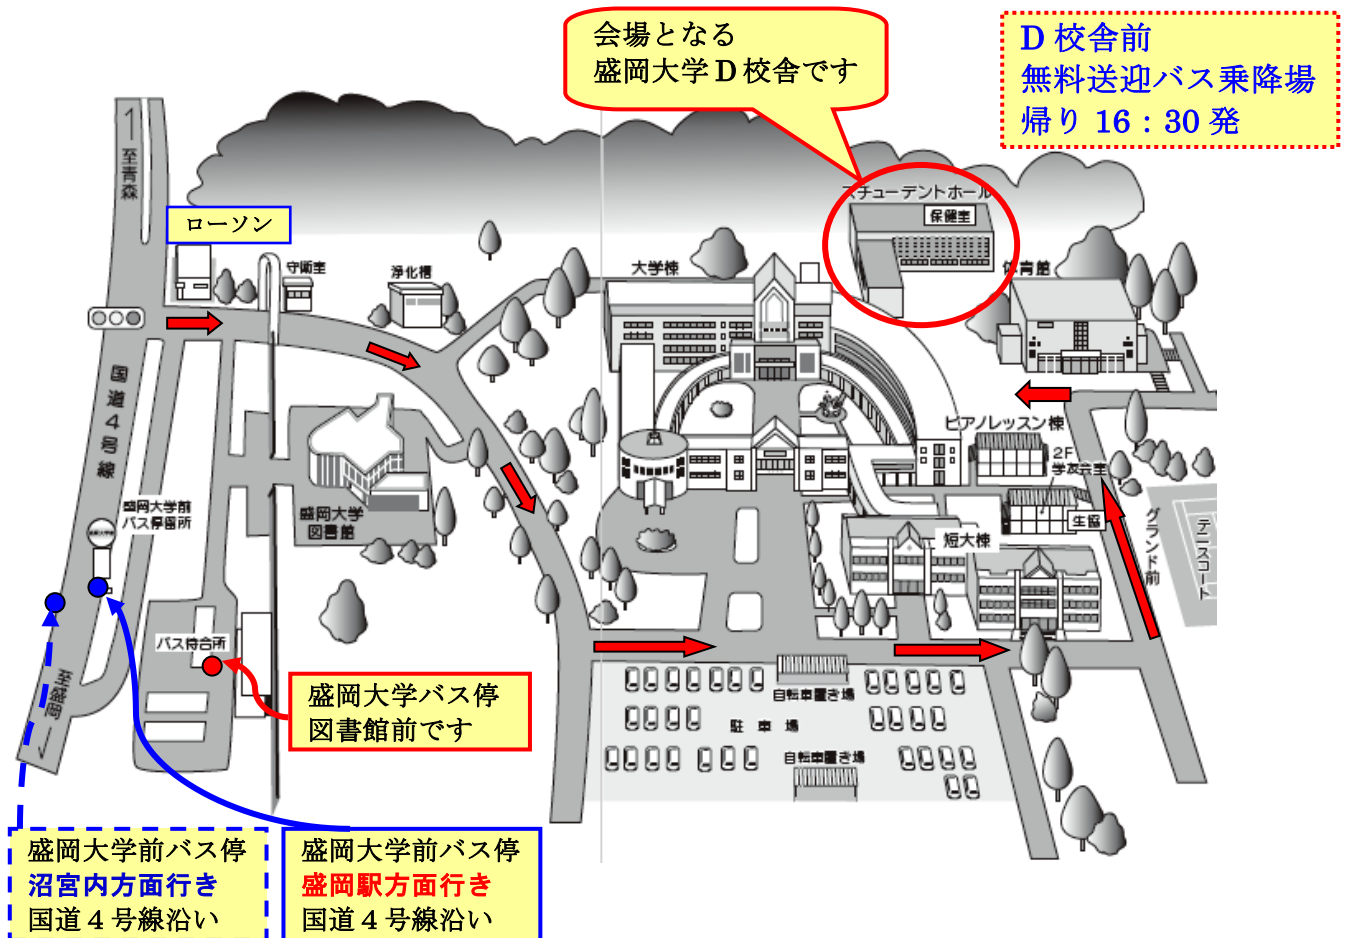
会場となる
盛岡大学D校舎です

D 校舎前
無料送迎バス乗降場
帰り 16：30 発

至青森

ローソン

守衛室

浄化槽

大学棟

スチューデントホール

保健室

体育館

国道4号線

ピアノレッスン棟

2F
学友会室

生協

グランド前

テニスコート

盛岡大学前
バス停留所

盛岡大学
図書館

短大棟

バス待合所

至盛岡

自転車置き場

駐車場

自転車置き場

盛岡大学バス停
図書館前です

盛岡大学前バス停
沼宮内方面行き
国道４号線沿い

盛岡大学前バス停
盛岡駅方面行き
国道４号線沿い